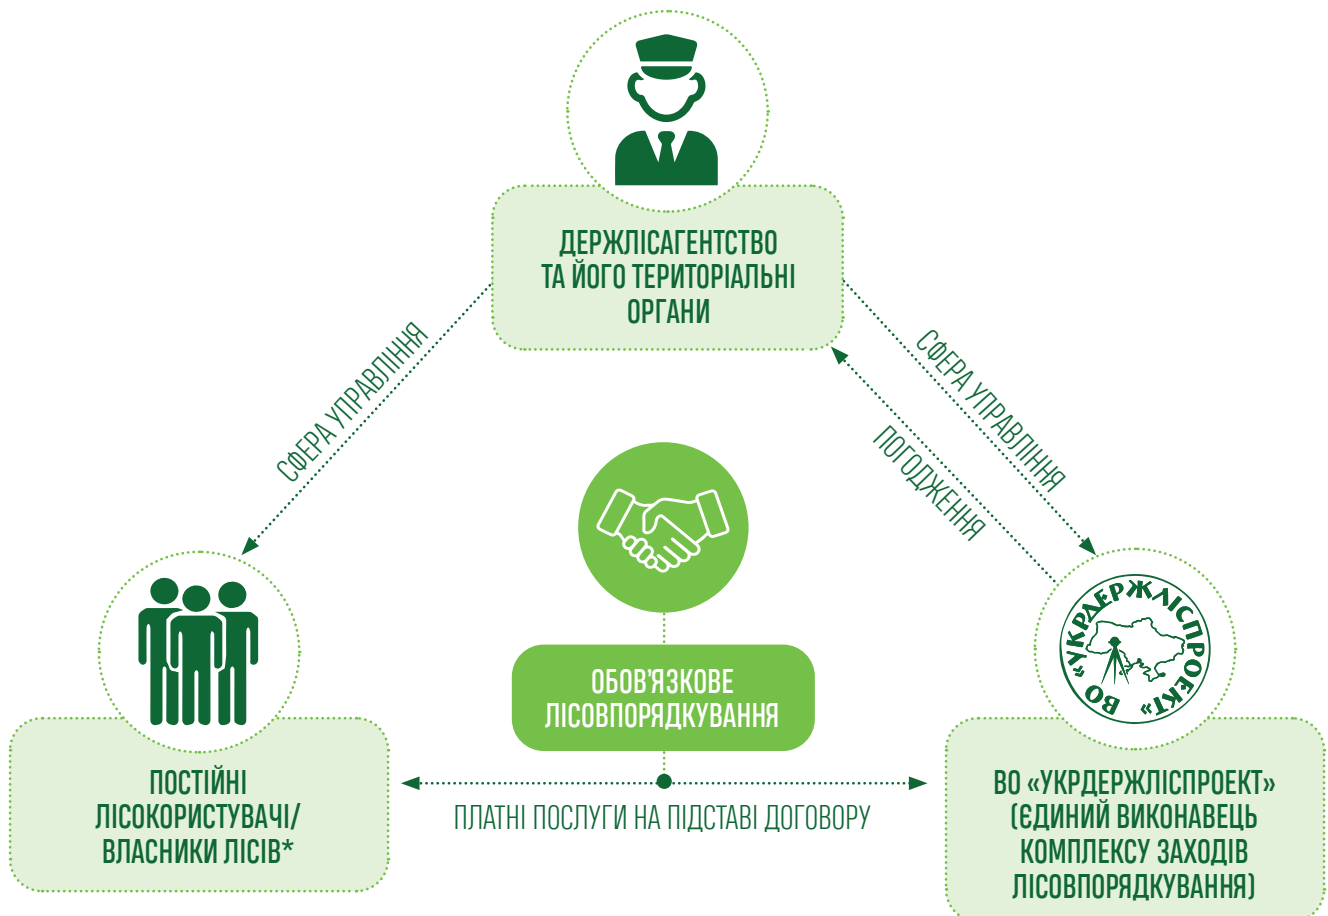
ДЕРЖЛІСАГЕНТСТВО ТА ЙОГО ТЕРИТОРІАЛЬНІ ОРГАНИ

СФЕРА УПРАВЛІННЯ

СФЕРА УПРАВЛІННЯ

ПОГОДЖЕННЯ

ОБОВ'ЯЗКОВЕ ЛІСОВПОРЯДКУВАННЯ

ВО «УКРДЕРЖЛІСПРОЕКТ»

ПОСТІЙНІ ЛІСОКОРИСТУВАЧІ/ ВЛАСНИКИ ЛІСІВ*

ПЛАТНІ ПОСЛУГИ НА ПІДСТАВІ ДОГОВОРУ

ВО «УКРДЕРЖЛІСПРОЕКТ» (ЄДИНИЙ ВИКОНАВЕЦЬ КОМПЛЕКСУ ЗАХОДІВ ЛІСОВПОРЯДКУВАННЯ)